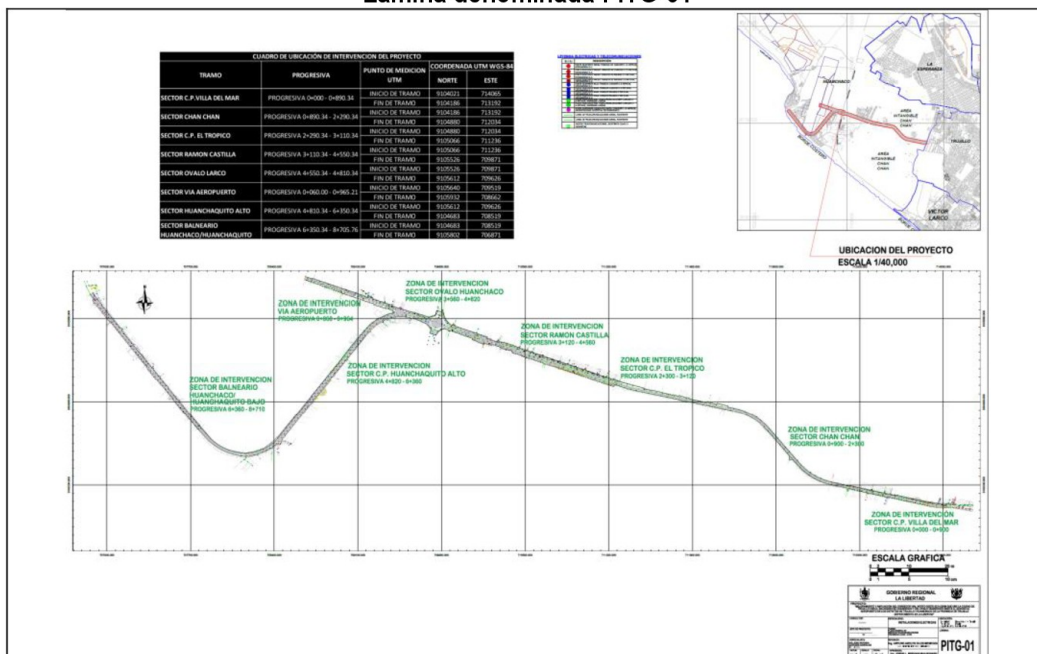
Lamina denominada PITG-01

CUADRO DE UBICACIÓN DE INTERVENCION DEL PROYECTO

| TRAMO | PROGRESIVA | PUNTO DE MEDICION UTM | COORDENADA UTM WGS-84 NORTE | ESTE |
|---|---|---|---|---|
| SECTOR C.P. VILLA DEL MAR | PROGRESIVA 0+000 - 0+890.34 | INICIO DE TRAMO | 9104021 | 714065 |
| | | FIN DE TRAMO | 9104186 | 713192 |
| SECTOR CHAN CHAN | PROGRESIVA 0+890.34 - 2+290.34 | INICIO DE TRAMO | 9104186 | 713192 |
| | | FIN DE TRAMO | 9104880 | 712034 |
| SECTOR C.P. EL TROPICO | PROGRESIVA 2+290.34 - 3+110.34 | INICIO DE TRAMO | 9104880 | 712034 |
| | | FIN DE TRAMO | 9105066 | 711236 |
| SECTOR RAMON CASTILLA | PROGRESIVA 3+110.34 - 4+550.34 | INICIO DE TRAMO | 9105066 | 711236 |
| | | FIN DE TRAMO | 9105526 | 709871 |
| SECTOR OVALO LARCO | PROGRESIVA 4+550.34 - 4+810.34 | INICIO DE TRAMO | 9105526 | 709871 |
| | | FIN DE TRAMO | 9105612 | 709626 |
| SECTOR VIA AEROPUERTO | PROGRESIVA 0+060.00 - 0+965.21 | INICIO DE TRAMO | 9105640 | 709519 |
| | | FIN DE TRAMO | 9105932 | 708662 |
| SECTOR HUANCHAQUITO ALTO | PROGRESIVA 4+810.34 - 6+350.34 | INICIO DE TRAMO | 9105612 | 709626 |
| | | FIN DE TRAMO | 9104683 | 708519 |
| SECTOR BALNEARIO HUANCHACO/HUANCHAQUITO | PROGRESIVA 6+350.34 - 8+705.76 | INICIO DE TRAMO | 9104683 | 708519 |
| | | FIN DE TRAMO | 9105802 | 706871 |

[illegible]

HUANCHACO
LA ESPERANZA
AREA INTANGIBLE CHAN CHAN
AREA INTANGIBLE CHAN CHAN
TRUJILLO
VICTOR LARCO

UBICACION DEL PROYECTO
ESCALA 1/40,000

ZONA DE INTERVENCION
VIA AEROPUERTO
PROGRESIVA 0+060 - 0+964

ZONA DE INTERVENCION
SECTOR OVALO HUANCHACO
PROGRESIVA 4+560 - 4+820

ZONA DE INTERVENCION
SECTOR RAMON CASTILLA
PROGRESIVA 3+120 - 4+560

ZONA DE INTERVENCION
SECTOR C.P. HUANCHAQUITO ALTO
PROGRESIVA 4+820 - 6+360

ZONA DE INTERVENCION
SECTOR C.P. EL TROPICO
PROGRESIVA 2+300 - 3+120

ZONA DE INTERVENCION
SECTOR BALNEARIO HUANCHACO/ HUANCHAQUITO BAJO
PROGRESIVA 6+360 - 8+710

ZONA DE INTERVENCION
SECTOR CHAN CHAN
PROGRESIVA 0+900 - 2+300

ZONA DE INTERVENCION
SECTOR C.P. VILLA DEL MAR
PROGRESIVA 0+000 - 0+900

ESCALA GRAFICA

GOBIERNO REGIONAL
LA LIBERTAD

PITG-01